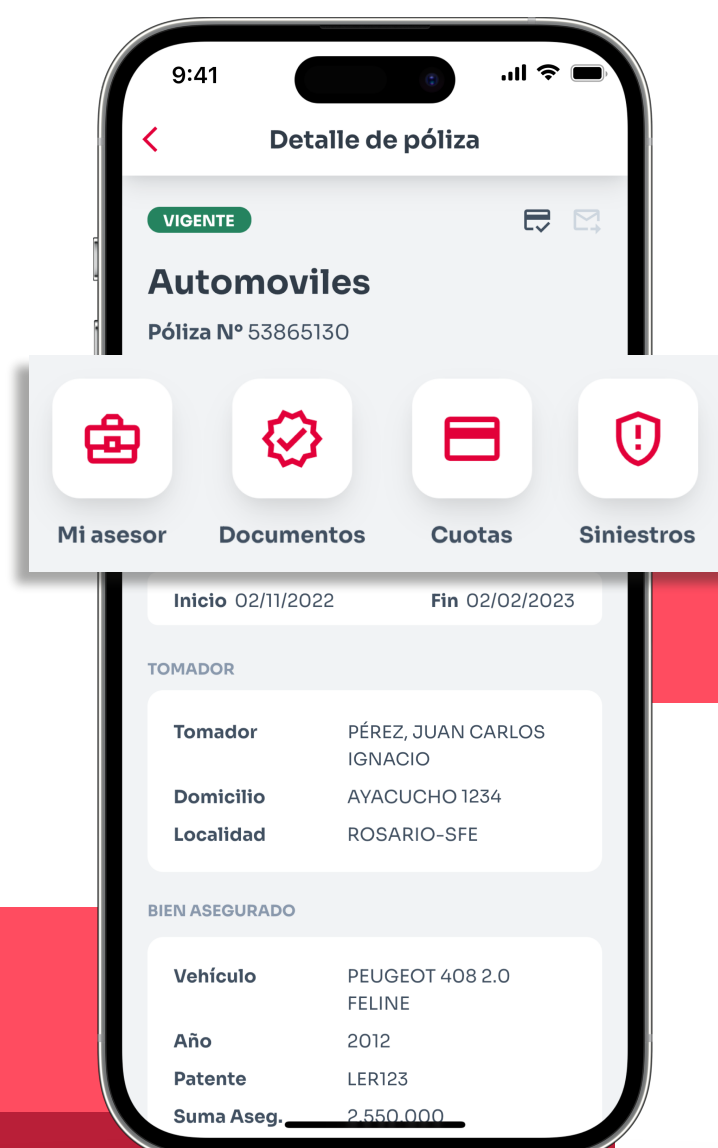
9:41

Detalle de póliza

VIGENTE

Automoviles

Póliza Nº 53865130

Mi asesor

Documentos

Cuotas

Siniestros

Inicio 02/11/2022

Fin 02/02/2023

TOMADOR

| | |
|---|---|
| Tomador | PÉREZ, JUAN CARLOS IGNACIO |
| Domicilio | AYACUCHO 1234 |
| Localidad | ROSARIO-SFE |

BIEN ASEGURADO

| | |
|---|---|
| Vehículo | PEUGEOT 408 2.0 FELINE |
| Año | 2012 |
| Patente | LER123 |
| Suma Aseg. | 2.550.000 |